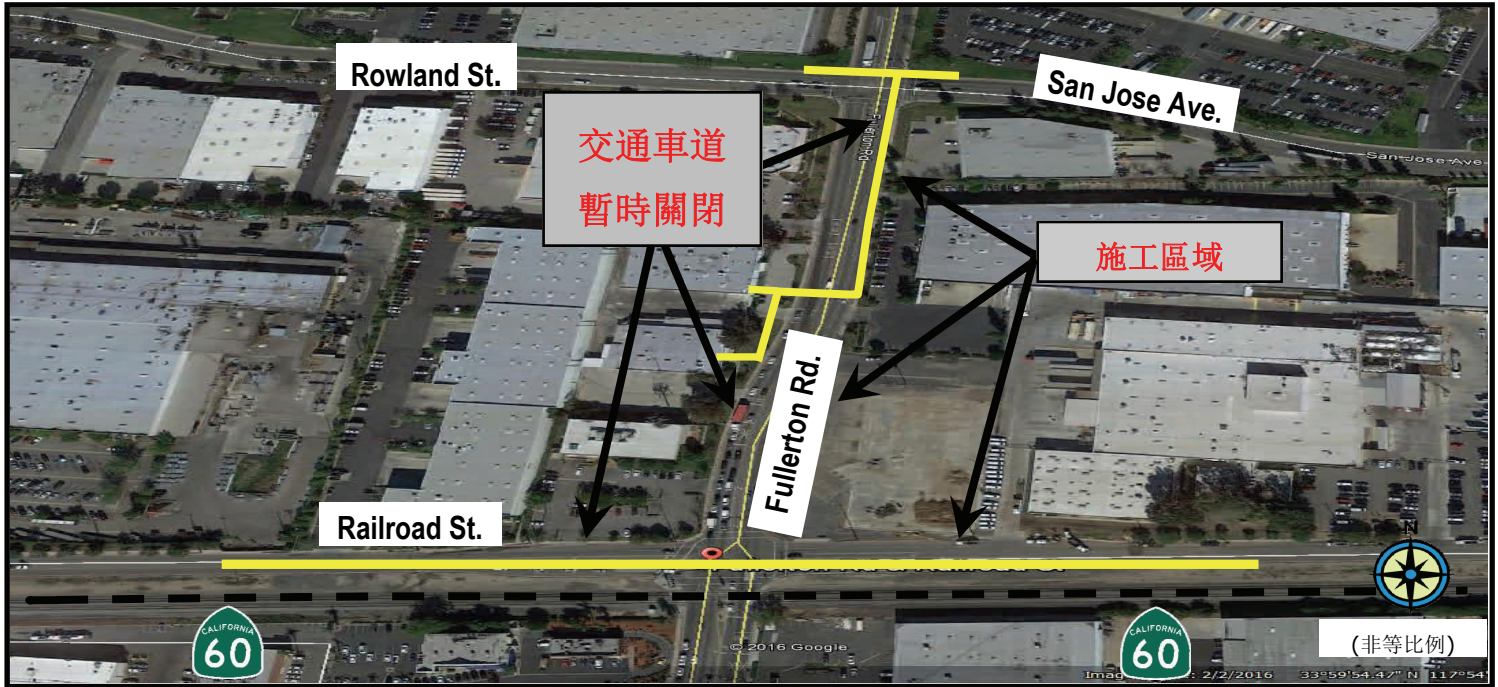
Rowland St.

San Jose Ave.

San Jose Ave

交通車道
暫時關閉

Fullerton Rd

施工區域

Fullerton Rd.

Railroad St.

N

CALIFORNIA
60

CALIFORNIA
60

© 2016 Google

Imag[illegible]: 2/2/2016 33°59'54.47" N 117°54'

(非等比例)